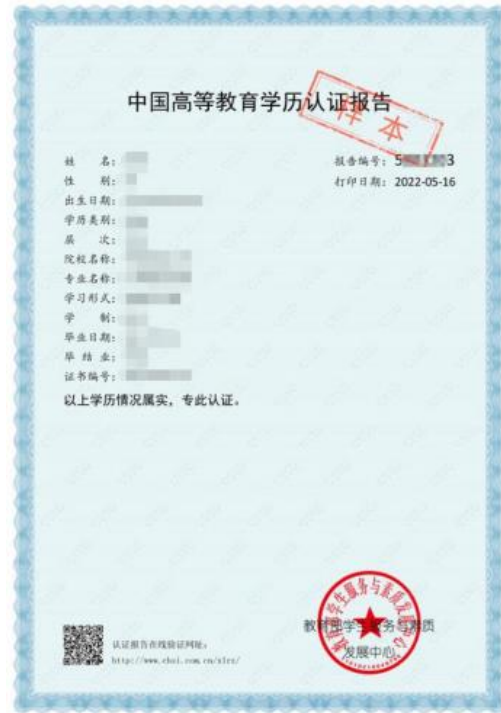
中国高等教育学历认证报告

样本

姓　　名：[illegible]
性　　别：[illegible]
出生日期：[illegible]
学历类别：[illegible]
层　　次：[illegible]
院校名称：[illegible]
专业名称：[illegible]
学习形式：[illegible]
学　　制：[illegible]
毕业日期：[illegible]
毕 结 业：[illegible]
证书编号：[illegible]

报告编号：5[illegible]3
打印日期：2022-05-16

以上学历情况属实，专此认证。

认证报告在线验证网址：
http://www.chsi.com.cn/xlrz/

教育部学生服务与素质发展中心

教育部学生服务与素质发展中心